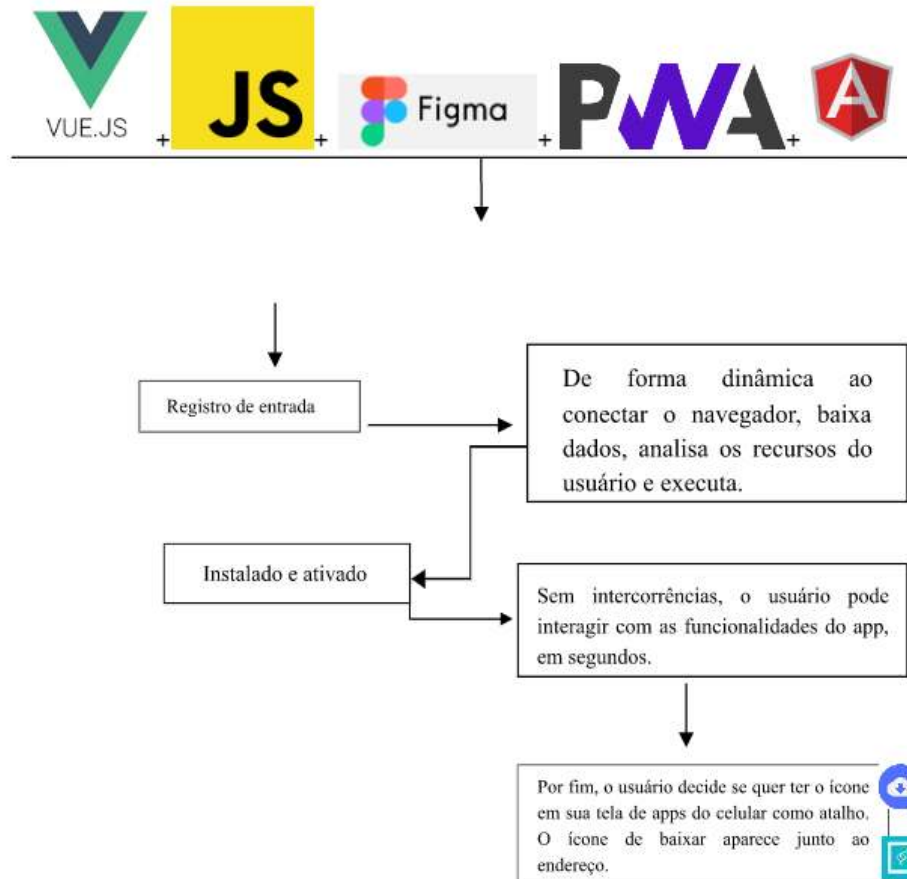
VUE.JS + JS + Figma + PWA + A

Registro de entrada

De forma dinâmica ao conectar o navegador, baixa dados, analisa os recursos do usuário e executa.

Instalado e ativado

Sem intercorrências, o usuário pode interagir com as funcionalidades do app, em segundos.

Por fim, o usuário decide se quer ter o ícone em sua tela de apps do celular como atalho. O ícone de baixar aparece junto ao endereço.